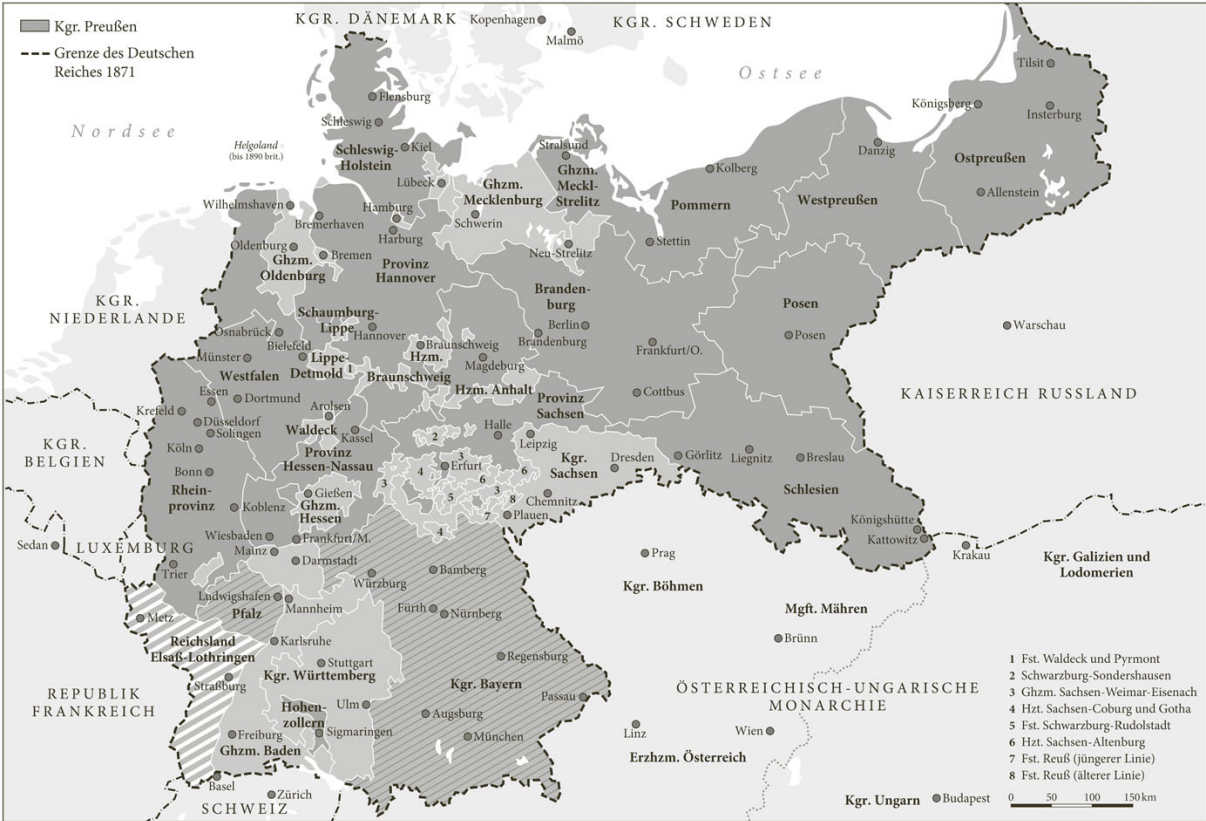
Kgr. Preußen
Grenze des Deutschen Reiches 1871

KGR. DÄNEMARK
Kopenhagen
Malmö
KGR. SCHWEDEN
Ostsee
Nordsee
Helgoland (bis 1890 brit.)
Flensburg
Schleswig
Kiel
Schleswig-Holstein
Stralsund
Ghzm. Meckl-Strelitz
Lübeck
Ghzm. Mecklenburg
Schwerin
Hamburg
Harburg
Wilhelmshaven
Bremerhaven
Bremen
Oldenburg
Ghzm. Oldenburg
Provinz Hannover
Neu-Strelitz
Stettin
Kolberg
Pommern
Danzig
Westpreußen
Königsberg
Tilsit
Insterburg
Ostpreußen
Allenstein
KGR. NIEDERLANDE
Schaumburg-Lippe
Osnabrück
Bielefeld
Hannover
Brandenburg
Berlin
Brandenburg
Posen
Posen
Warschau
Münster
Lippe-Detmold
1
Hzm. Braunschweig
Braunschweig
Magdeburg
Frankfurt/O.
Westfalen
Essen
Dortmund
Hzm. Anhalt
Provinz Sachsen
Cottbus
KAISERREICH RUSSLAND
Krefeld
Düsseldorf
Solingen
Arolsen
Waldeck
Kassel
Halle
Leipzig
KGR. BELGIEN
Köln
Provinz Hessen-Nassau
2
3
4
Erfurt
6
Kgr. Sachsen
Dresden
Görlitz
Liegnitz
Breslau
Bonn
Rheinprovinz
Koblenz
Gießen
Ghzm. Hessen
3
5
6
8
Chemnitz
7
Plauen
Schlesien
Sedan
LUXEMBURG
Wiesbaden
Mainz
Frankfurt/M.
Darmstadt
4
Königshütte
Kattowitz
Krakau
Kgr. Galizien und Lodomerien
Trier
Würzburg
Bamberg
Prag
Kgr. Böhmen
Ludwigshafen
Pfalz
Mannheim
Fürth
Nürnberg
Metz
Mgft. Mähren
Reichsland Elsaß-Lothringen
Karlsruhe
Brünn
Stuttgart
Regensburg
Kgr. Württemberg
Straßburg
Kgr. Bayern
Passau
REPUBLIK FRANKREICH
Ulm
Hohenzollern
Augsburg
ÖSTERREICHISCH-UNGARISCHE MONARCHIE
Linz
Wien
Sigmaringen
München
Freiburg
Ghzm. Baden
Erzhzm. Österreich
Basel
Zürich
SCHWEIZ
Kgr. Ungarn
Budapest

1 Fst. Waldeck und Pyrmont
2 Schwarzburg-Sondershausen
3 Ghzm. Sachsen-Weimar-Eisenach
4 Hzt. Sachsen-Coburg und Gotha
5 Fst. Schwarzburg-Rudolstadt
6 Hzt. Sachsen-Altenburg
7 Fst. Reuß (jüngerer Linie)
8 Fst. Reuß (älterer Linie)

0 50 100 150 km